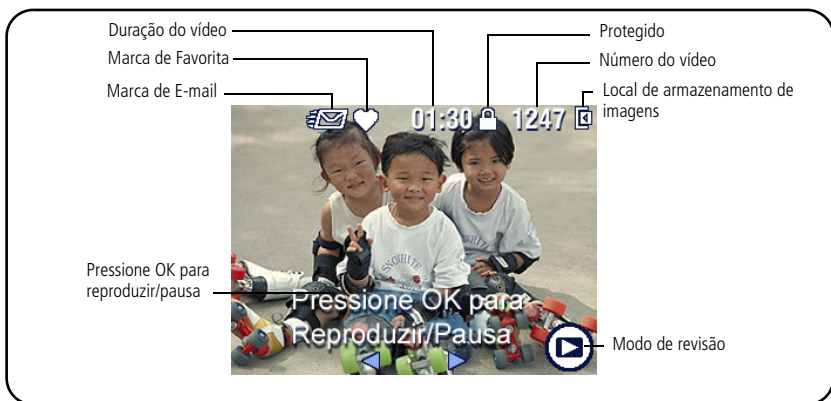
Duração do vídeo
Marca de Favorita
Marca de E-mail
Protegido
Número do vídeo
Local de armazenamento de imagens

01:30 1247

Pressione OK para reproduzir/pausa

Pressione OK para Reproduzir/Pausa

Modo de revisão